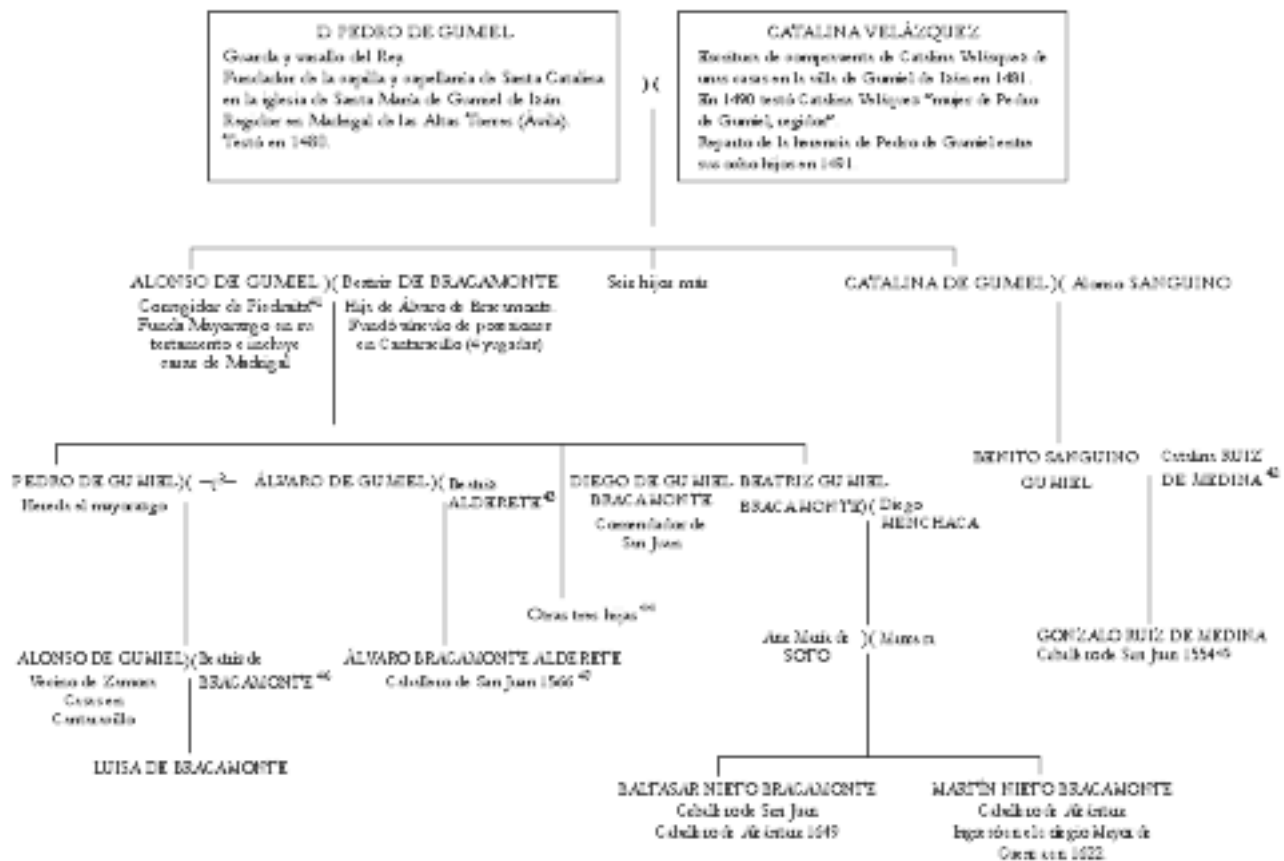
D. PEDRO DE GUMIEL
Guarda y vasallo del Rey.
Fundador de la capilla y capellanía de Santa Catalina en la iglesia de Santa María de Gumiel de Izán.
Regidor en Madrigal de las Altas Torres (Ávila).
Testó en 1480.

)(

CATALINA VELÁZQUEZ
Escritura de compraventa de Catalina Velázquez de unas casas en la villa de Gumiel de Izán en 1481.
En 1490 testó Catalina Velázquez "mujer de Pedro de Gumiel, regidor".
Reparto de la herencia de Pedro de Gumiel entre sus ocho hijos en 1491.

ALONSO DE GUMIEL )( Beatriz DE BRACAMONTE
Corregidor de Piedrahíta⁴¹
Funda Mayorazgo en su testamento e incluye casas de Madrigal
Hija de Álvaro de Bracamonte.
Fundó vínculo de posesiones en Cantaracillo (4 yugadas)

Seis hijos más

CATALINA DE GUMIEL )( Alonso SANGUINO

PEDRO DE GUMIEL )( —
Heredó el mayorazgo

ÁLVARO DE GUMIEL )( Beatriz ALDERETE⁴³

DIEGO DE GUMIEL BRACAMONTE
Comendador de San Juan

BEATRIZ GUMIEL BRACAMONTE )( Diego MENCHACA

BENITO SANGUINO GUMIEL

Catalina RUIZ DE MEDINA⁴²

Otras tres hijas⁴⁴

ALONSO DE GUMIEL )( Beatriz de BRACAMONTE⁴⁶
Vecino de Zamora
Casas en Cantaracillo

ÁLVARO BRACAMONTE ALDERETE
Caballero de San Juan 1566⁴⁷

Ana María de SOTO )( Menchaca

GONZALO RUIZ DE MEDINA
Caballero de San Juan 1554⁴⁵

LUISA DE BRACAMONTE

BALTASAR NIETO BRACAMONTE
Caballero de San Juan
Caballero de Alcántara 1649

MARTÍN NIETO BRACAMONTE
Caballero de Alcántara
Ingresó en el colegio Mayor de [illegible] 1622